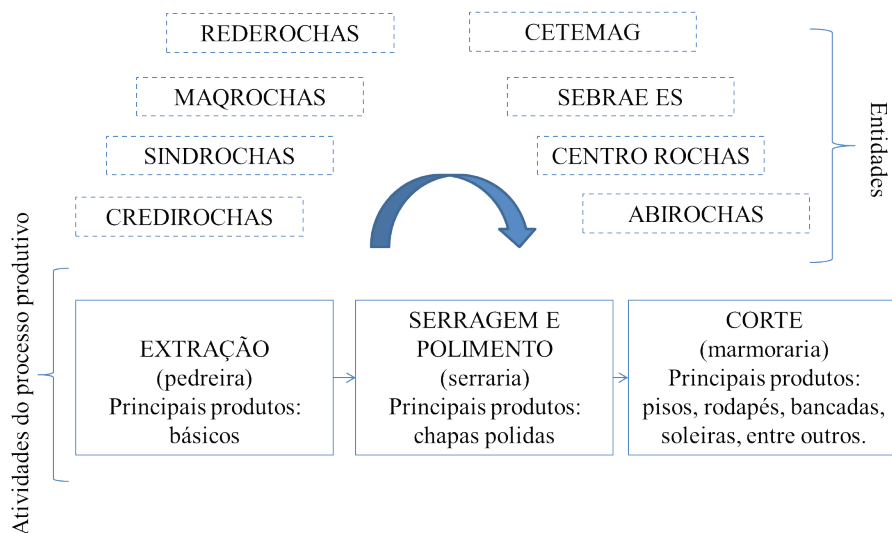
REDEROCHAS

CETEMAG

MAQROCHAS

SEBRAE ES

SINDROCHAS

CENTRO ROCHAS

CREDIROCHAS

ABIROCHAS

Entidades

Atividades do processo produtivo

EXTRAÇÃO
(pedreira)
Principais produtos:
básicos

SERRAGEM E POLIMENTO
(serraria)
Principais produtos:
chapas polidas

CORTE
(marmoraria)
Principais produtos:
pisos, rodapés, bancadas, soleiras, entre outros.